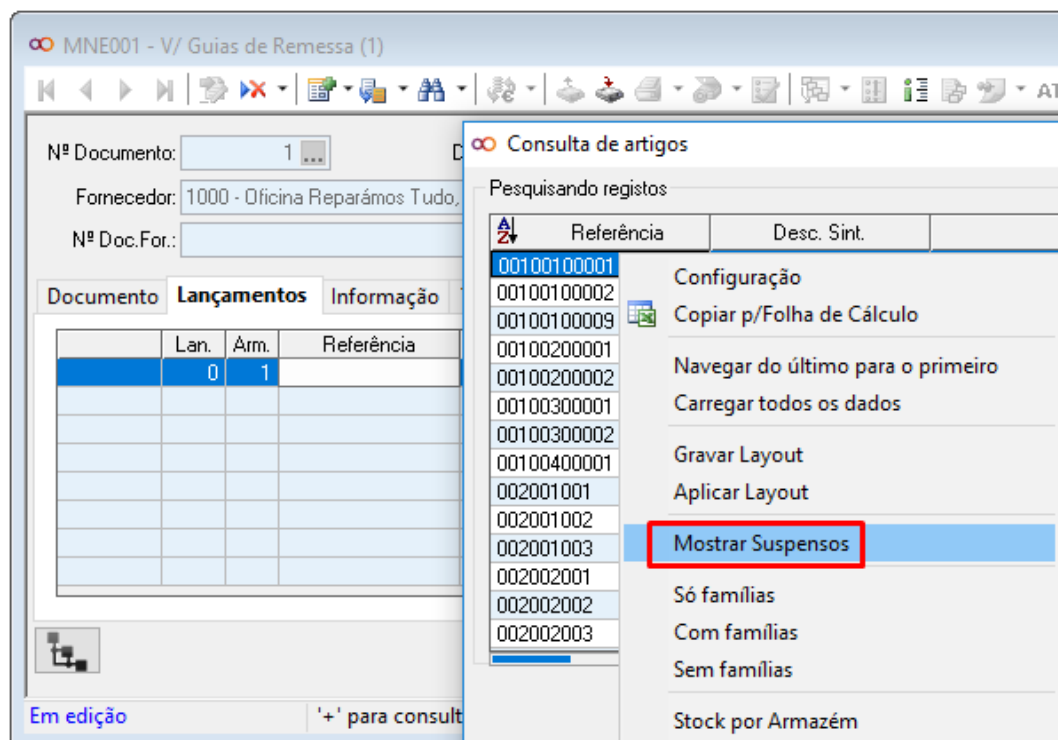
MNE001 - V/ Guias de Remessa (1)

AT

Nº Documento: 1 ...

D

Fornecedor: 1000 - Oficina Reparámos Tudo,

Nº Doc.For.:

Documento | Lançamentos | Informação

| Lan. | Arm. | Referência |
|---|---|---|
| 0 | 1 | |

Em edição | '+' para consult

Consulta de artigos

Pesquisando registos

| Referência | Desc. Sint. |
|---|---|
| 00100100001 | |
| 00100100002 | |
| 00100100009 | |
| 00100200001 | |
| 00100200002 | |
| 00100300001 | |
| 00100300002 | |
| 00100400001 | |
| 002001001 | |
| 002001002 | |
| 002001003 | |
| 002002001 | |
| 002002002 | |
| 002002003 | |

Configuração
Copiar p/Folha de Cálculo
Navegar do último para o primeiro
Carregar todos os dados
Gravar Layout
Aplicar Layout
Mostrar Suspensos
Só famílias
Com famílias
Sem famílias
Stock por Armazém